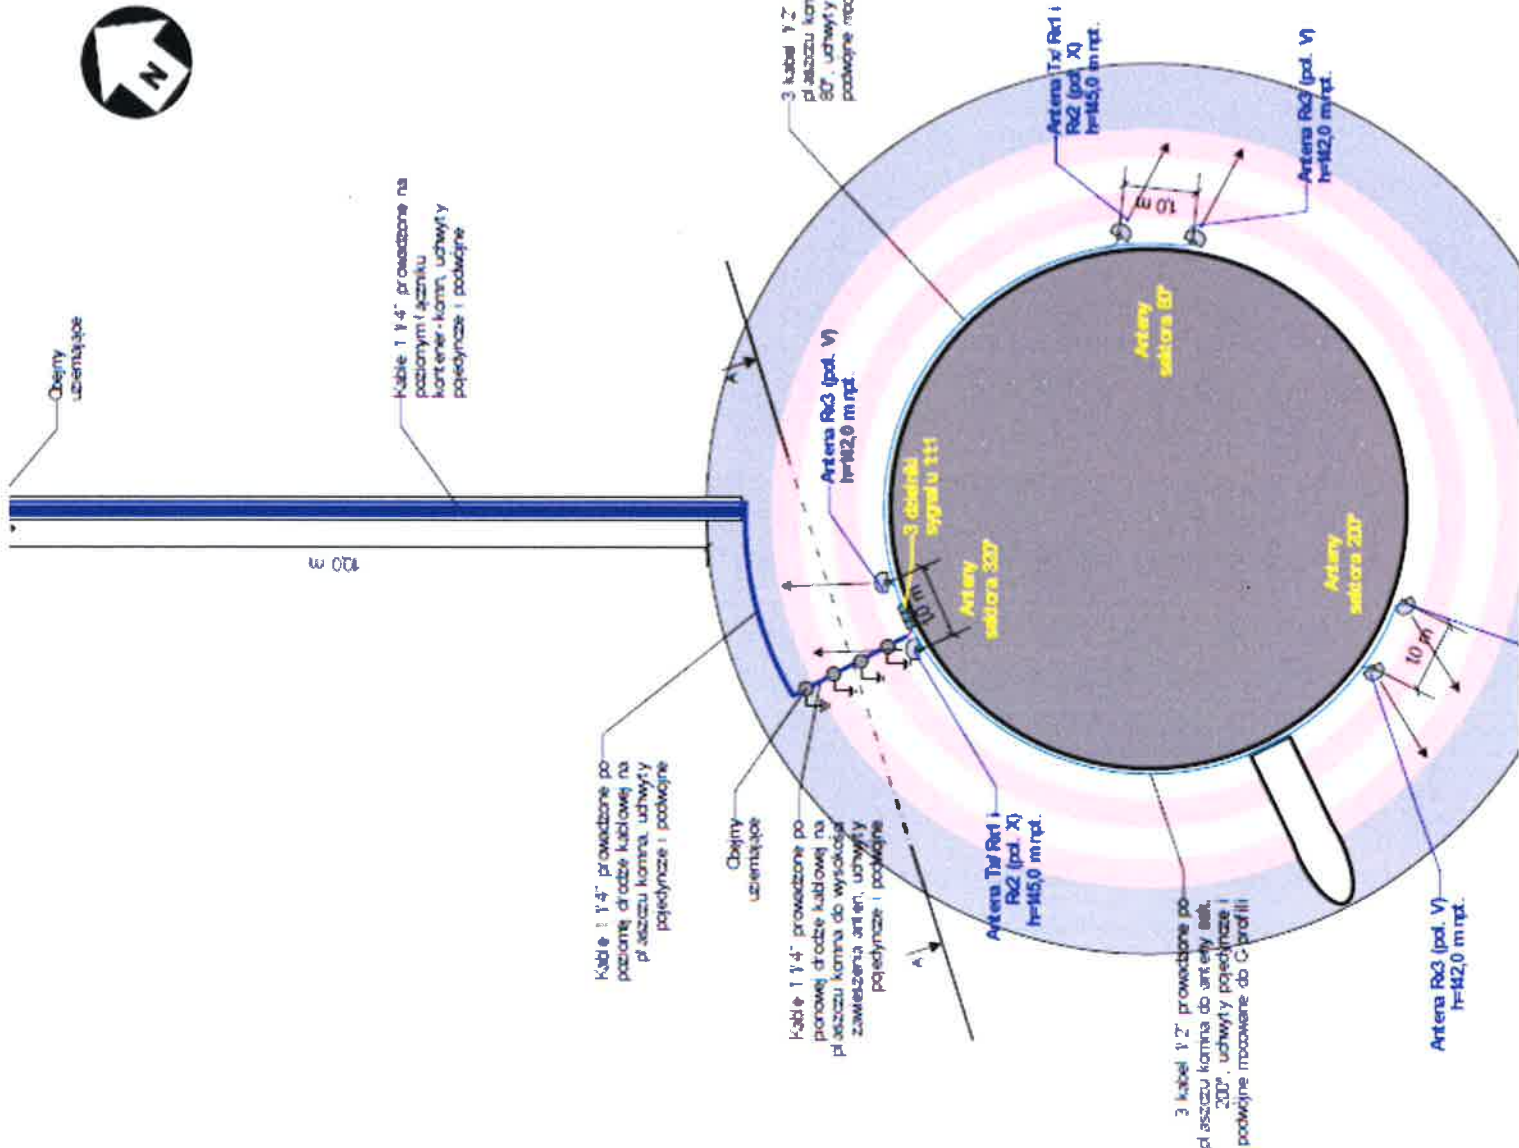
N

Obejmy uziemiające

Kable 1 1/4" prowadzone na poziomym łączniku kontener-komin, uchwyty pojedyncze i podwójne

10,0 m

3 kabel 1/2" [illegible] płaszczu kom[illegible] 80°, uchwyty podwójne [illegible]

Antena Tx/ Rx1 i Rx2 (pol. X) h=145,0 m npt.

Antena Rx3 (pol. V) h=142,0 m npt.

1,0 m

Anteny sektora 80°

Antena Rx3 (pol. V) h=142,0 m npt.

3 dzielniki sygnału 1:1

1,0 m

Anteny sektora 320°

Anteny sektora 200°

1,0 m

A

A

Kable 1 1/4" prowadzone po poziomej drodze kablowej na płaszczu komina, uchwyty pojedyncze i podwójne

Obejmy uziemiające

Kable 1 1/4" prowadzone po pionowej drodze kablowej na płaszczu komina do wysokości zawieszenia anten, uchwyty pojedyncze i podwójne

Antena Tx/ Rx1 i Rx2 (pol. X) h=145,0 m npt.

3 kabel 1/2" prowadzone po płaszczu komina do anteny sekt. 200°, uchwyty pojedyncze i podwójne mocowane do C-profili

Antena Rx3 (pol. V) h=142,0 m npt.